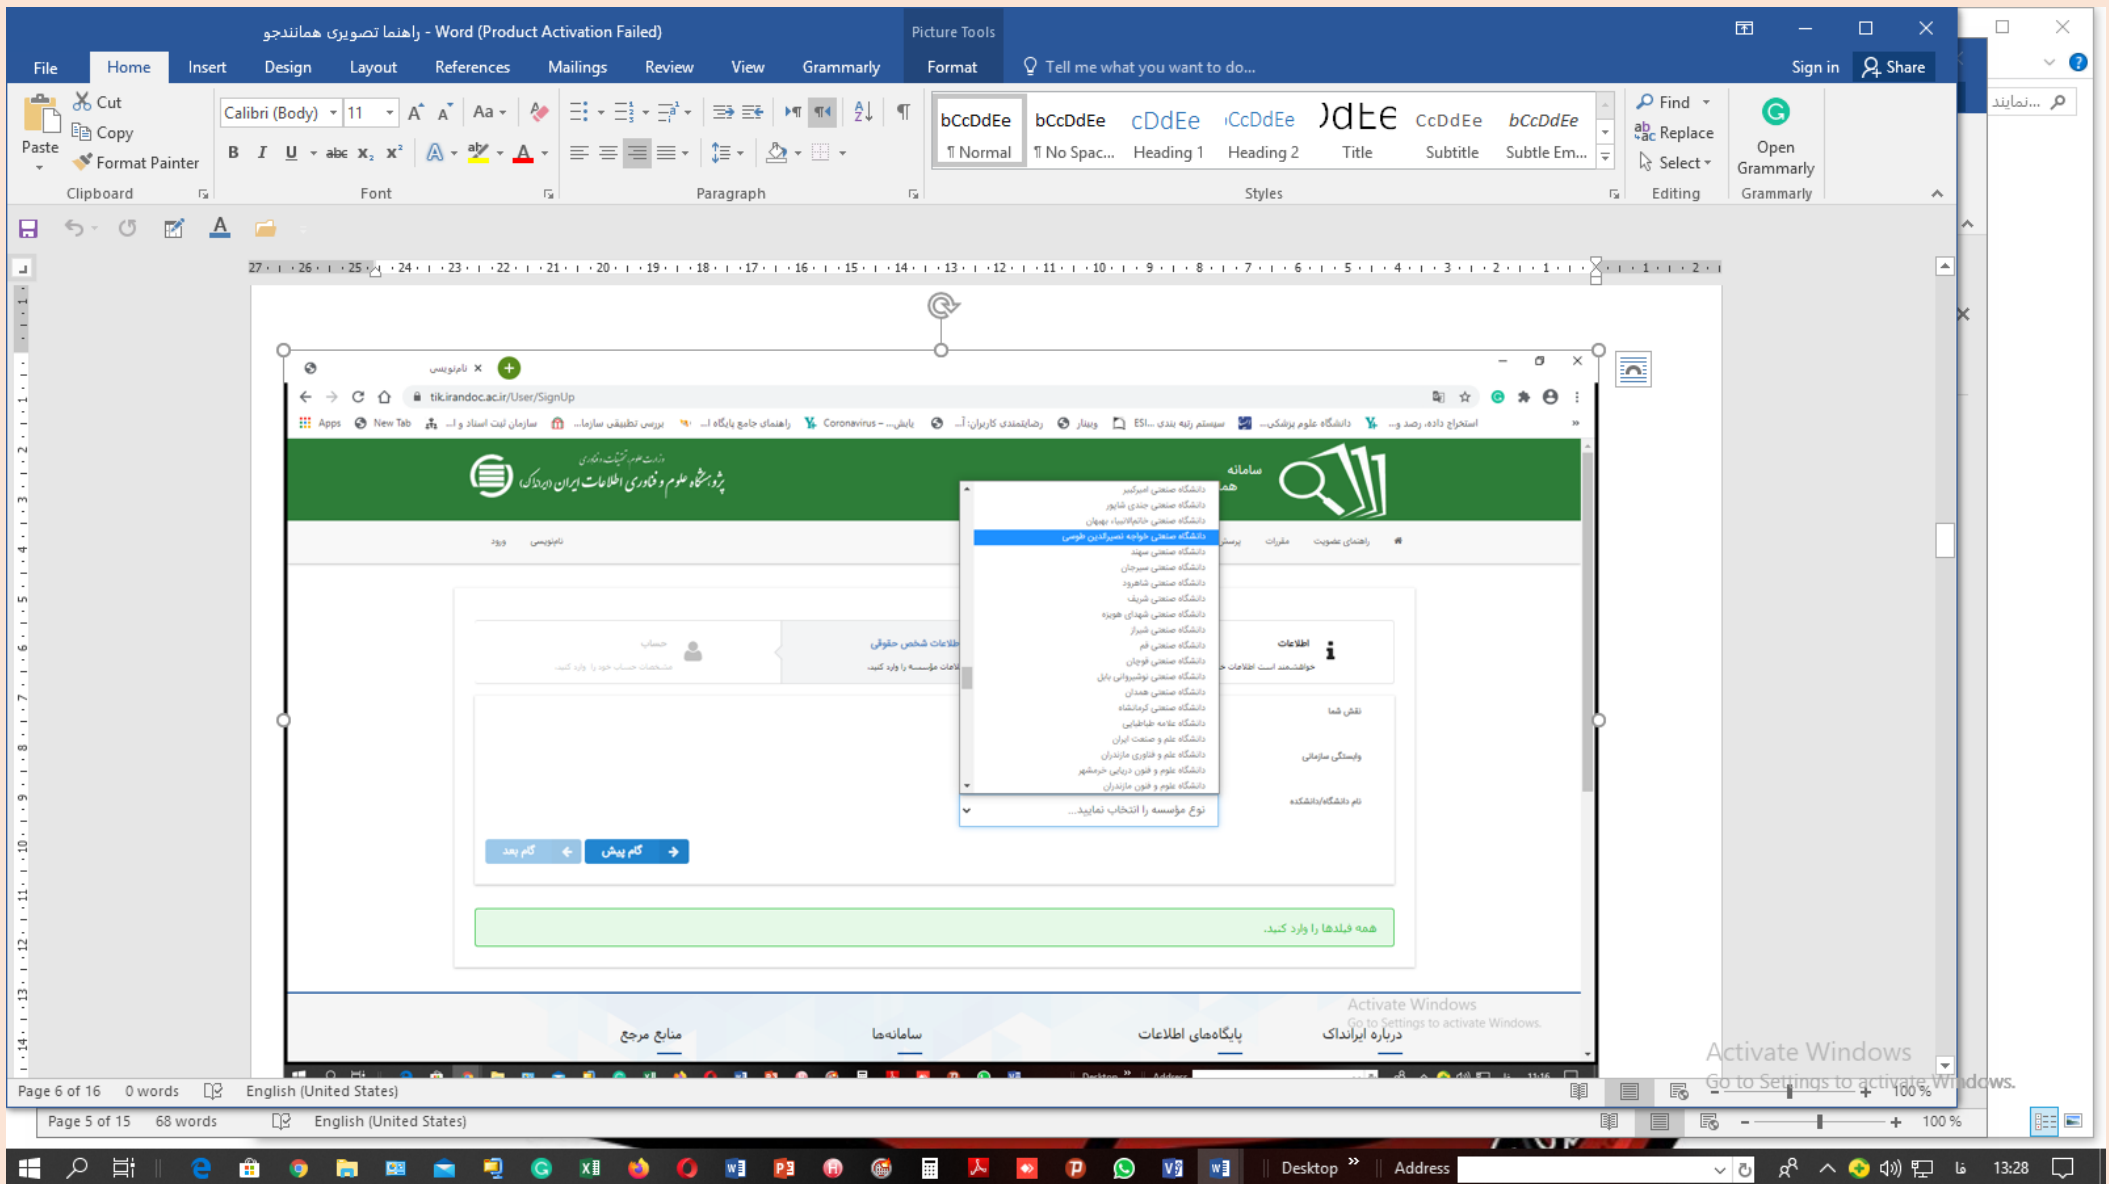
راهنما تصویری همانندجو - Word (Product Activation Failed)
Picture Tools
File Home Insert Design Layout References Mailings Review View Grammarly Format Tell me what you want to do... Sign in Share

Paste
Cut
Copy
Format Painter
Clipboard
Calibri (Body) 11
Font
Paragraph
bCcDdEe ¶ Normal
bCcDdEe ¶ No Spac...
cDdEe Heading 1
CcDdEe Heading 2
Title
CcDdEe Subtitle
bCcDdEe Subtle Em...
Styles
Find
Replace
Select
Editing
Open Grammarly
Grammarly

27 · 26 · 25 · 24 · 23 · 22 · 21 · 20 · 19 · 18 · 17 · 16 · 15 · 14 · 13 · 12 · 11 · 10 · 9 · 8 · 7 · 6 · 5 · 4 · 3 · 2 · 1 · 1 · 2

نام‌نویسی
tik.irandoc.ac.ir/User/SignUp
Apps New Tab سازمان ثبت اسناد و ... بررسی تطبیقی سازما... راهنمای جامع پایگاه ... Coronavirus – پایش... رضایتمندی کاربران: آ... وبینار ESI... سیستم رتبه بندی دانشگاه علوم پزشکی... استخراج داده، رصد و...
وزارت علوم، تحقیقات و فناوری
پژوهشگاه علوم و فناوری اطلاعات ایران (ایرانداک)
سامانه هم
ورود نام‌نویسی
پرسش متداول مقررات راهنمای عضویت
دانشگاه صنعتی امیرکبیر
دانشگاه صنعتی جندی شاپور
دانشگاه صنعتی خاتم‌الانبیاء بهبهان
دانشگاه صنعتی خواجه نصیرالدین طوسی
دانشگاه صنعتی سهند
دانشگاه صنعتی سیرجان
دانشگاه صنعتی شاهرود
دانشگاه صنعتی شریف
دانشگاه صنعتی شهدای هویزه
دانشگاه صنعتی شیراز
دانشگاه صنعتی قم
دانشگاه صنعتی قوچان
دانشگاه صنعتی نوشیروانی بابل
دانشگاه صنعتی همدان
دانشگاه صنعتی کرمانشاه
دانشگاه علامه طباطبایی
دانشگاه علم و صنعت ایران
دانشگاه علم و فناوری مازندران
دانشگاه علوم و فنون دریایی خرمشهر
دانشگاه علوم و فنون مازندران
نوع مؤسسه را انتخاب نمایید...
حساب
مشخصات حساب خود را وارد کنید.
اطلاعات شخص حقوقی
اطلاعات مؤسسه را وارد کنید
اطلاعات
خواهشمند است اطلاعات
نقش شما
وابستگی سازمانی
نام دانشگاه/دانشکده
گام بعد
گام پیش
همه فیلدها را وارد کنید.
منابع مرجع سامانه‌ها پایگاه‌های اطلاعات درباره ایرانداک
Activate Windows
Go to Settings to activate Windows.

Page 6 of 16 0 words English (United States) 100 %
Page 5 of 15 68 words English (United States) 100 %
Activate Windows
Go to Settings to activate Windows.
Desktop Address 13:28